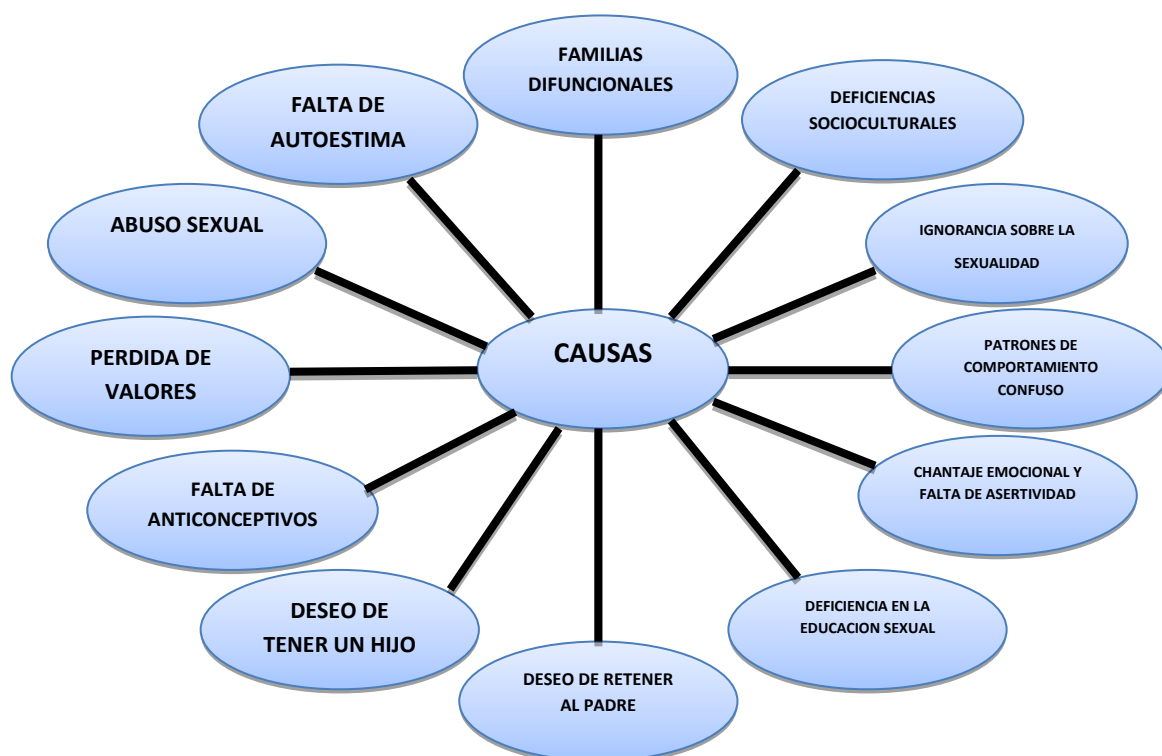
CAUSAS

FAMILIAS DIFUNCIONALES

DEFICIENCIAS SOCIOCULTURALES

IGNORANCIA SOBRE LA SEXUALIDAD

PATRONES DE COMPORTAMIENTO CONFUSO

CHANTAJE EMOCIONAL Y FALTA DE ASERTIVIDAD

DEFICIENCIA EN LA EDUCACION SEXUAL

DESEO DE RETENER AL PADRE

DESEO DE TENER UN HIJO

FALTA DE ANTICONCEPTIVOS

PERDIDA DE VALORES

ABUSO SEXUAL

FALTA DE AUTOESTIMA